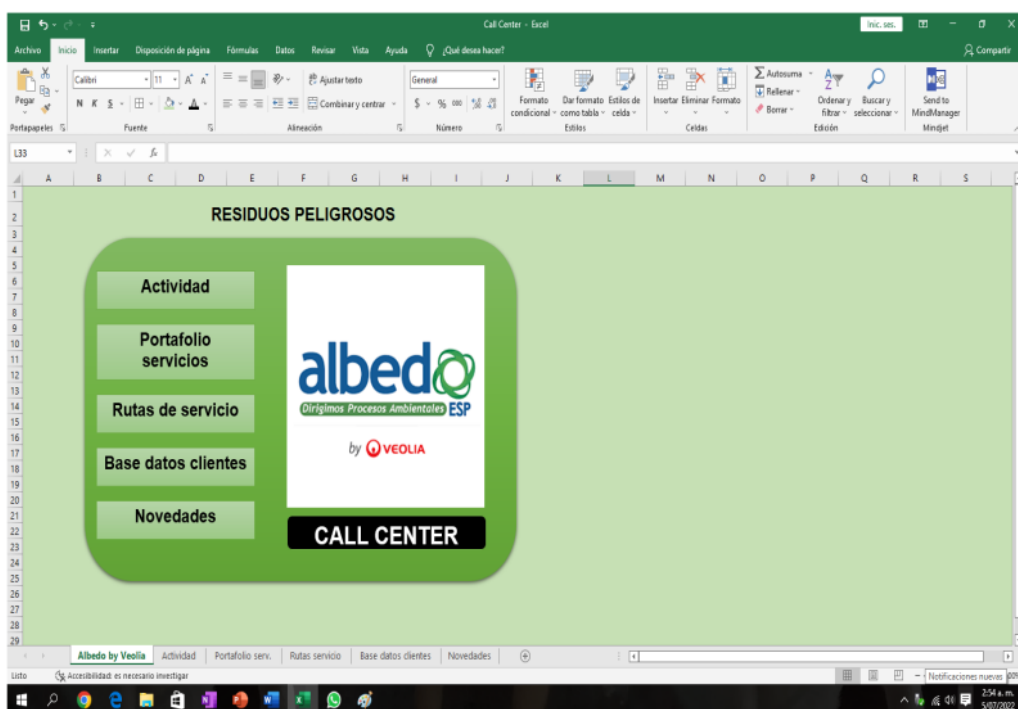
Call Center - Excel

Inic. ses.

Archivo Inicio Insertar Disposición de página Fórmulas Datos Revisar Vista Ayuda ¿Qué desea hacer? Compartir

Pegar Calibri 11 A A N K S Ajustar texto Combinar y centrar General $ % 000 Formato condicional Dar formato como tabla Estilos de celda Insertar Eliminar Formato Autosuma Rellenar Borrar Ordenar y filtrar Buscar y seleccionar Send to MindManager

Portapapeles Fuente Alineación Número Estilos Celdas Edición Mindjet

L33 fx

A B C D E F G H I J K L M N O P Q R S

1 2 3 4 5 6 7 8 9 10 11 12 13 14 15 16 17 18 19 20 21 22 23 24 25 26 27 28 29

RESIDUOS PELIGROSOS

Actividad

Portafolio servicios

Rutas de servicio

Base datos clientes

Novedades

albedo

Dirigimos Procesos Ambientales ESP

by VEOLIA

CALL CENTER

Albedo by Veolia Actividad Portafolio serv. Rutas servicio Base datos clientes Novedades

Listo Accesibilidad: es necesario investigar Notificaciones nuevas

2:54 a. m. 5/07/2022